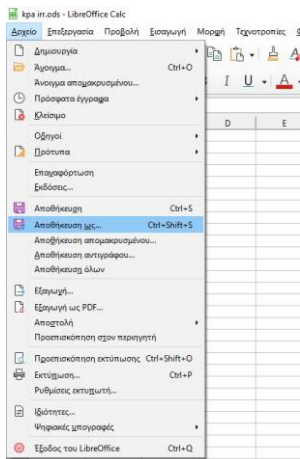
kpa irr.ods - LibreOffice Calc

Αρχείο Επεξεργασία Προβολή Εισαγωγή Μορφή Τεχνοτροπίες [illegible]

Δημιουργία
Άνοιγμα... Ctrl+O
Άνοιγμα απομακρυσμένου...
Πρόσφατα έγγραφα
Κλείσιμο

Οδηγοί
Πρότυπα

Επαναφόρτωση
Εκδόσεις...

Αποθήκευση Ctrl+S
Αποθήκευση ως... Ctrl+Shift+S
Αποθήκευση απομακρυσμένου...
Αποθήκευση αντιγράφου...
Αποθήκευση όλων

Εξαγωγή...
Εξαγωγή ως PDF...
Αποστολή
Προεπισκόπηση στον περιηγητή

Προεπισκόπηση εκτύπωσης Ctrl+Shift+O
Εκτύπωση... Ctrl+P
Ρυθμίσεις εκτυπωτή...

Ιδιότητες...
Ψηφιακές υπογραφές

Έξοδος του LibreOffice Ctrl+Q

D E